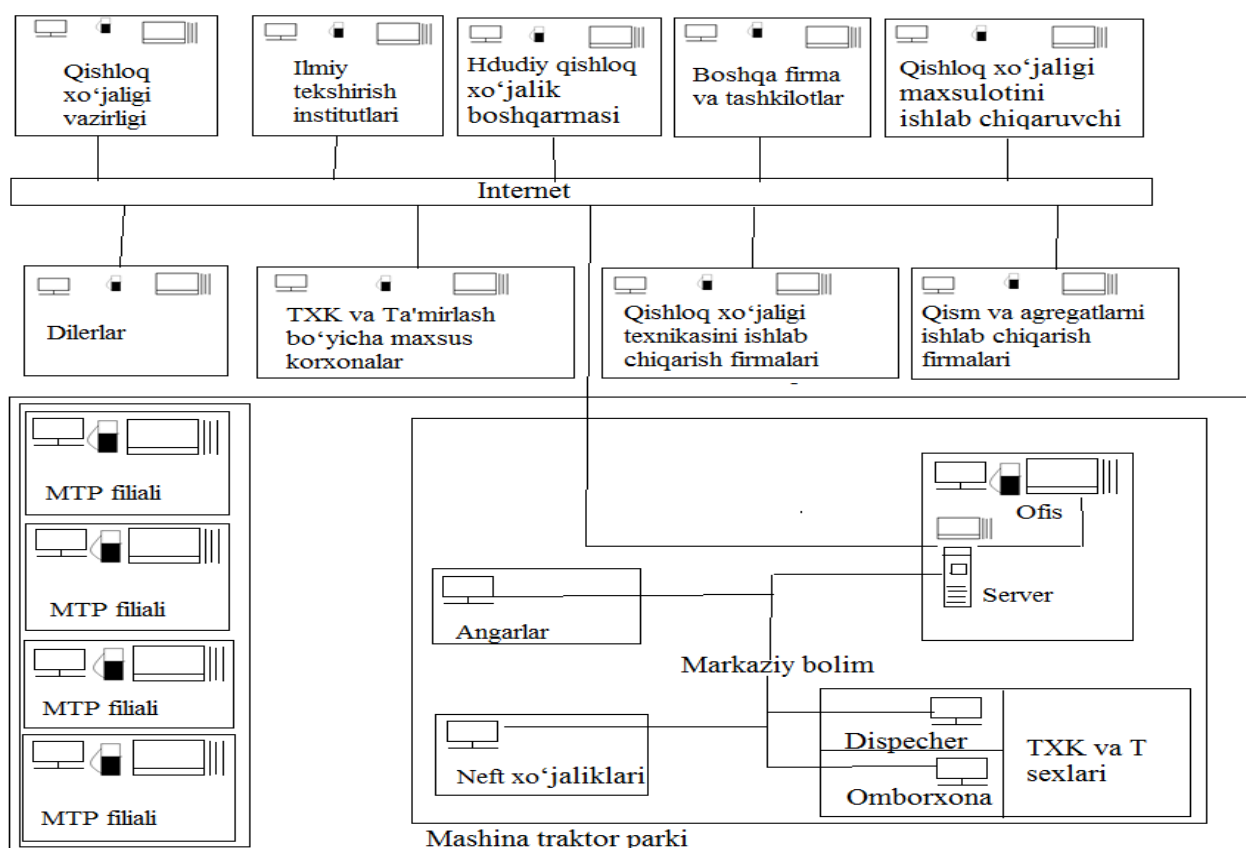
Qishloq xo‘jaligi vazirligi

Ilmiy tekshirish institutlari

Hdudiy qishloq xo‘jalik boshqarmasi

Boshqa firma va tashkilotlar

Qishloq xo‘jaligi maxsulotini ishlab chiqaruvchi

Internet

Dilerlar

TXK va Ta'mirlash bo‘yicha maxsus korxonalar

Qishloq xo‘jaligi texnikasini ishlab chiqarish firmalari

Qism va agregatlarni ishlab chiqarish firmalari

MTP filiali

MTP filiali

MTP filiali

MTP filiali

Ofis

Server

Angarlar

Markaziy bolim

Dispecher

TXK va T sexlari

Neft xo‘jaliklari

Omborxona

Mashina traktor parki